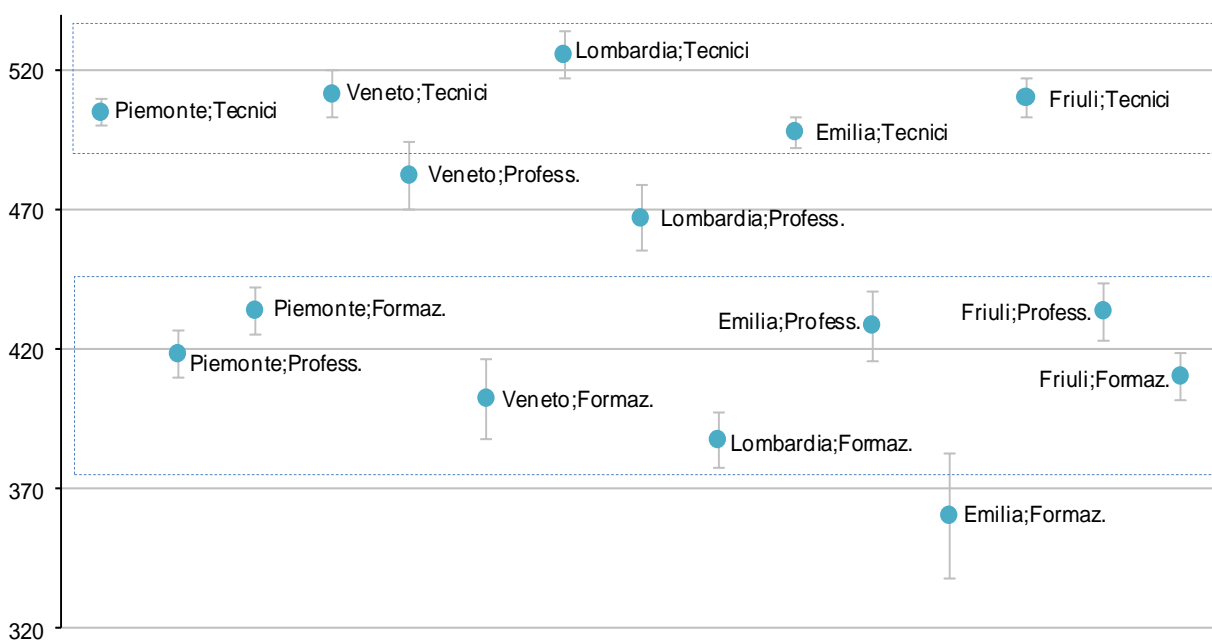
520
470
420
370
320

Lombardia;Tecnici
Piemonte;Tecnici
Veneto;Tecnici
Friuli;Tecnici
Emilia;Tecnici
Veneto;Profess.
Lombardia;Profess.
Piemonte;Formaz.
Emilia;Profess.
Friuli;Profess.
Piemonte;Profess.
Friuli;Formaz.
Veneto;Formaz.
Lombardia;Formaz.
Emilia;Formaz.